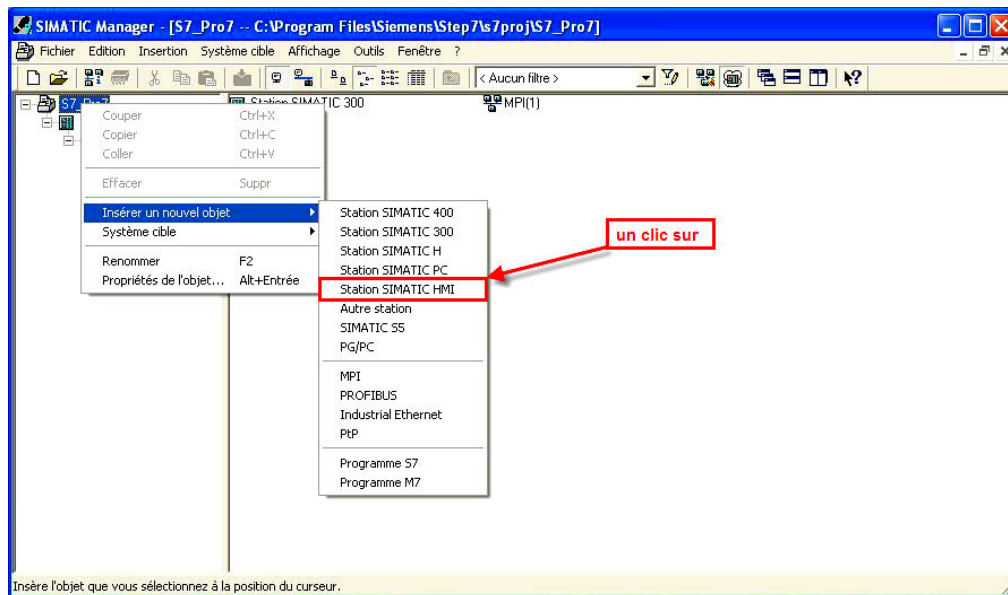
SIMATIC Manager - [S7_Pro7 -- C:\Program Files\Siemens\Step7\s7proj\S7_Pro7]

Fichier Edition Insertion Système cible Affichage Outils Fenêtre ?

< Aucun filtre >

S7_Pro7

Station SIMATIC 300

MPI(1)

Couper Ctrl+X
Copier Ctrl+C
Coller Ctrl+V

Effacer Suppr

Insérer un nouvel objet
Système cible

Renommer F2
Propriétés de l'objet... Alt+Entrée

Station SIMATIC 400
Station SIMATIC 300
Station SIMATIC H
Station SIMATIC PC
Station SIMATIC HMI
Autre station
SIMATIC S5
PG/PC

MPI
PROFIBUS
Industrial Ethernet
PtP

Programme S7
Programme M7

un clic sur

Insère l'objet que vous sélectionnez à la position du curseur.